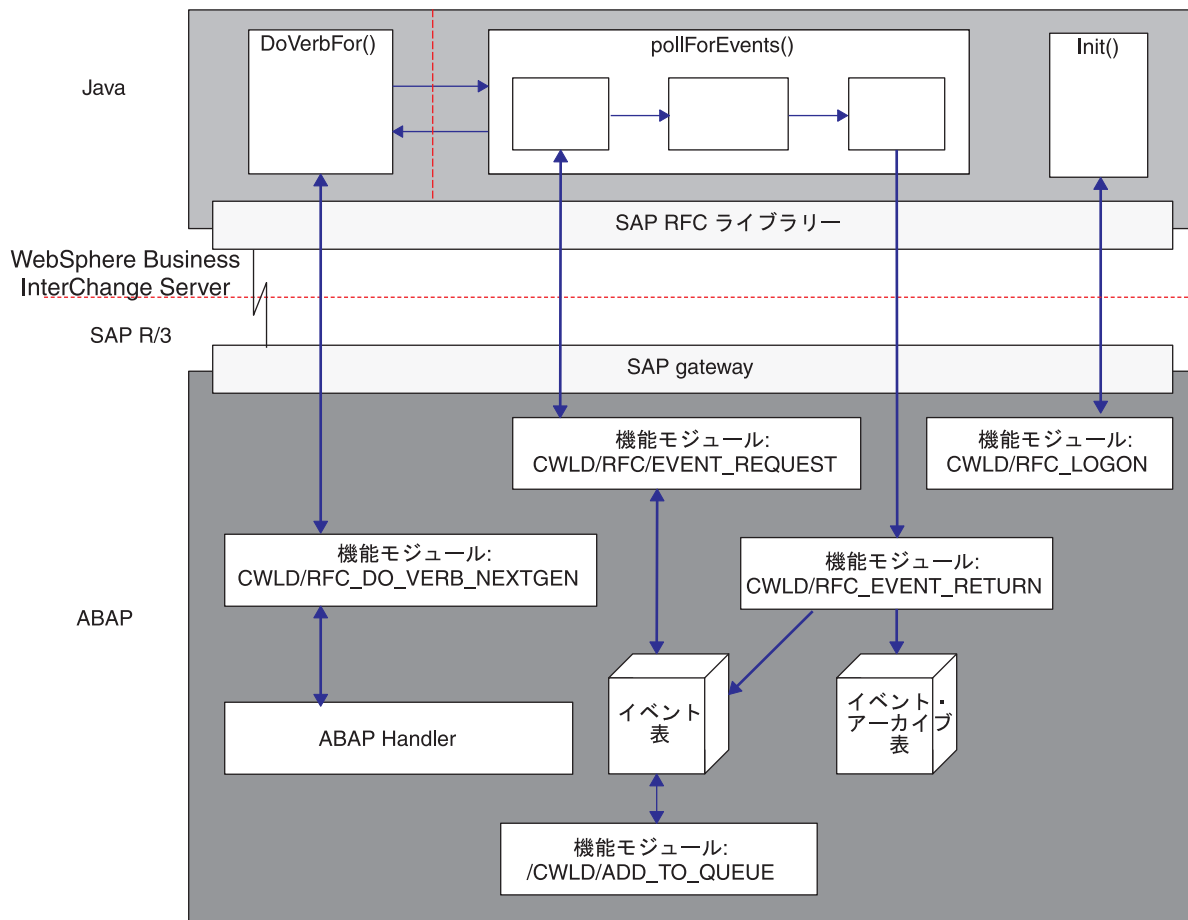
Java

DoVerbFor()

pollForEvents()

Init()

SAP RFC ライブラリー

WebSphere Business InterChange Server

SAP R/3

SAP gateway

機能モジュール: CWLD/RFC/EVENT_REQUEST

機能モジュール: CWLD/RFC_LOGON

機能モジュール: CWLD/RFC_DO_VERB_NEXTGEN

機能モジュール: CWLD/RFC_EVENT_RETURN

ABAP

ABAP Handler

イベント表

イベント・アーカイブ表

機能モジュール: /CWLD/ADD_TO_QUEUE